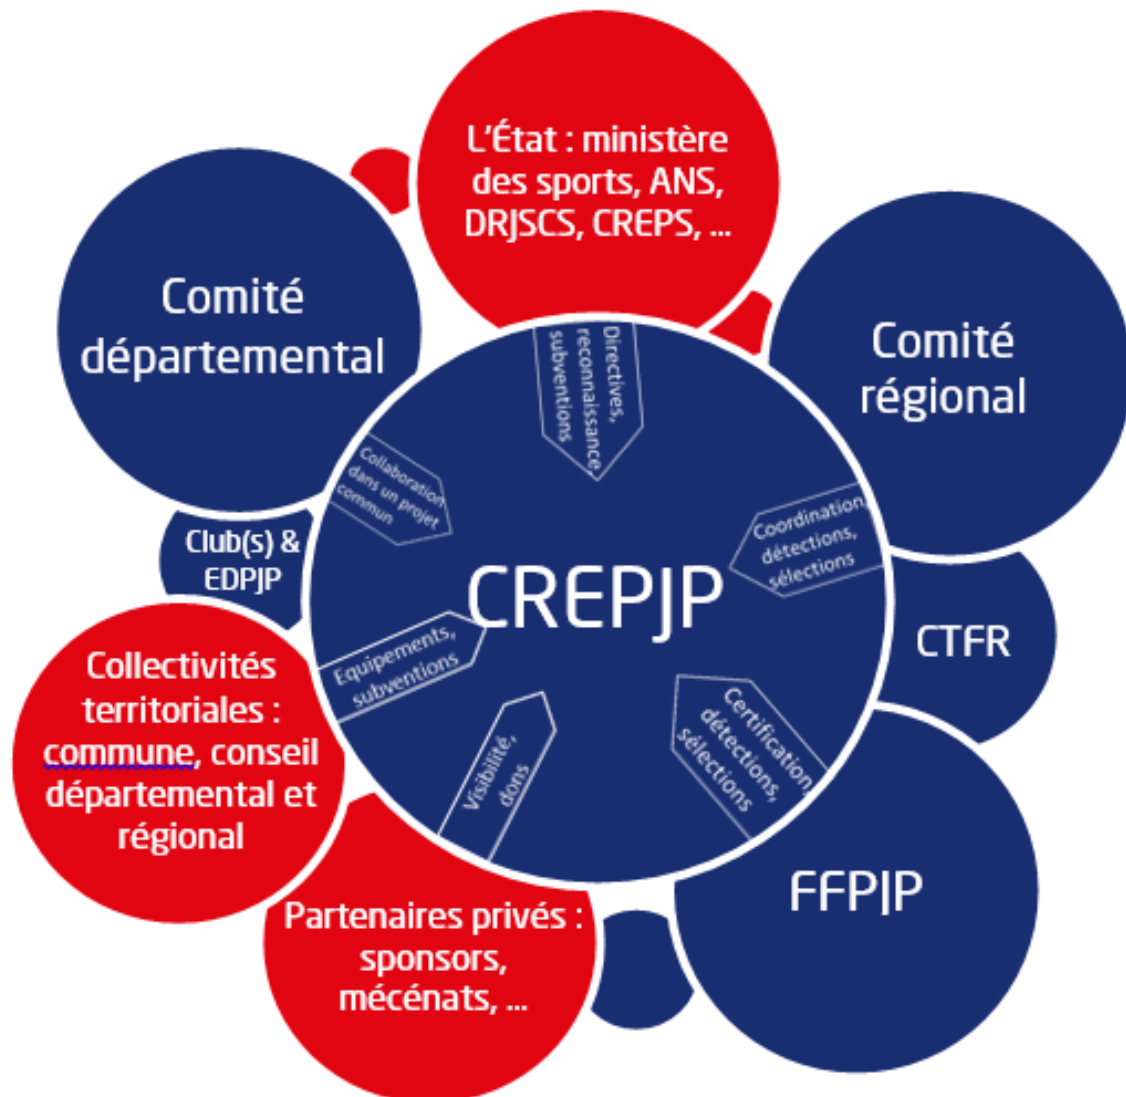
L'État : ministère des sports, ANS, DRJSCS, CREPS, ...

Comité départemental

Comité régional

Directives, reconnaissance, subventions

Collaboration dans un projet commun

Coordination, détections, sélections

Club(s) & EDPJP

CREPJP

CTFR

Equipements, subventions

Visibilité, dons

Certification, détections, sélections

Collectivités territoriales : commune, conseil départemental et régional

FFPJP

Partenaires privés : sponsors, mécénats, ...